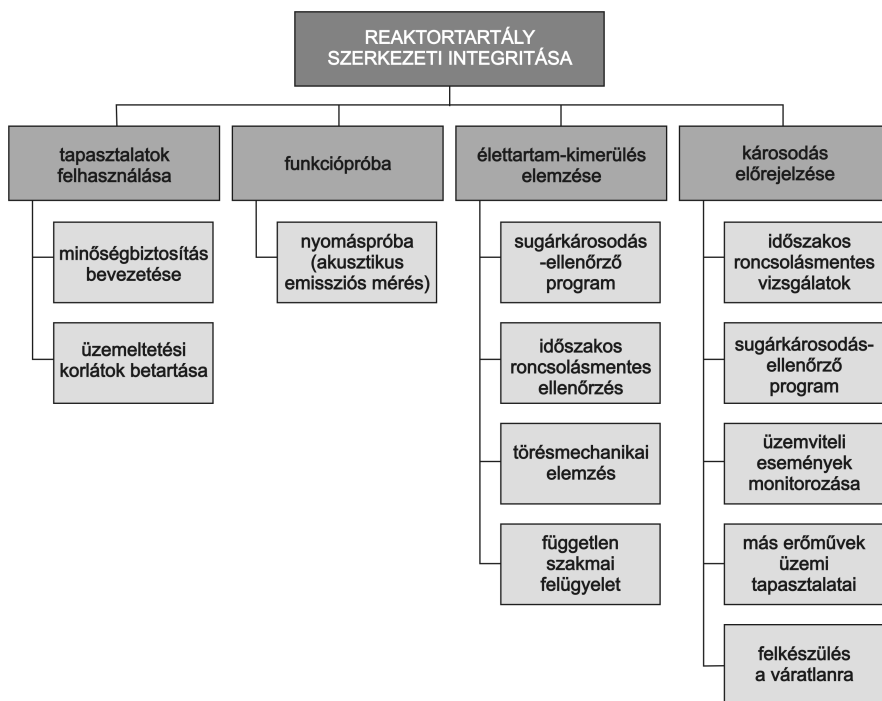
REAKTORTARTÁLY SZERKEZETI INTEGRITÁSA

tapasztalatok felhasználása

minőségbiztosítás bevezetése

üzemeltetési korlátok betartása

funkciópróba

nyomáspróba (akusztikus emissziós mérés)

élettartam-kimerülés elemzése

sugárkárosodás -ellenőrző program

időszakos roncsolásmentes ellenőrzés

törésmechanikai elemzés

független szakmai felügyelet

károsodás előrejelzése

időszakos roncsolásmentes vizsgálatok

sugárkárosodás-ellenőrző program

üzemviteli események monitorozása

más erőművek üzemi tapasztalatai

felkészülés a váratlanra